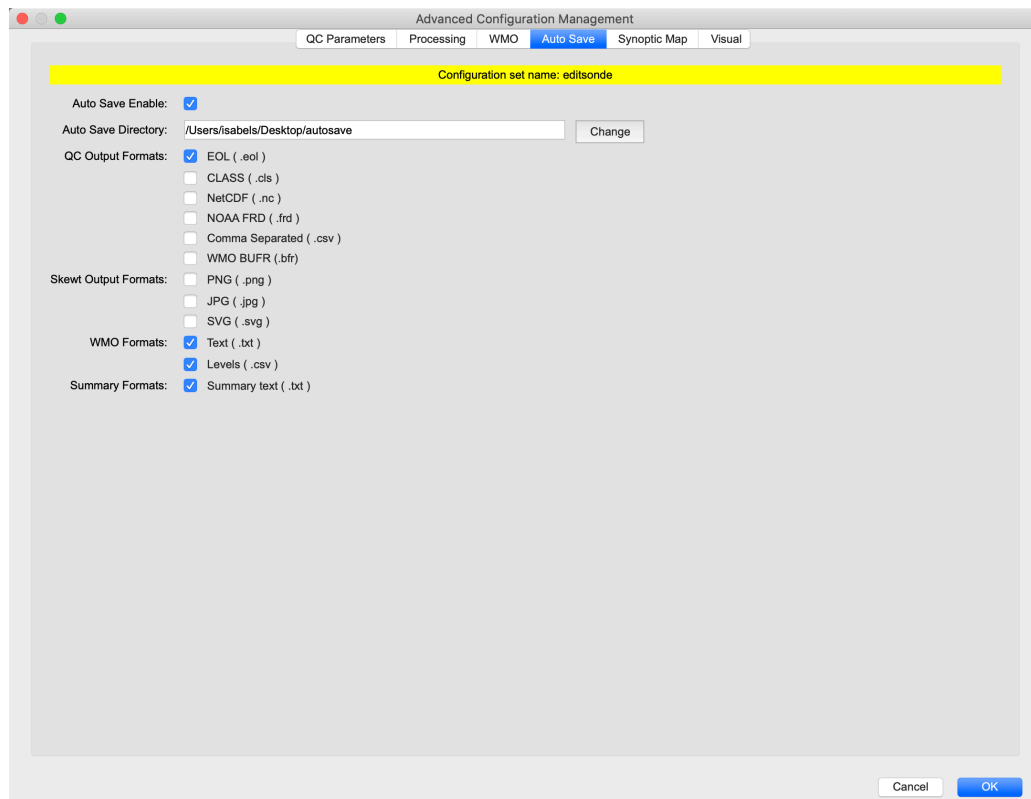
Advanced Configuration Management

QC Parameters | Processing | WMO | Auto Save | Synoptic Map | Visual

Configuration set name: editsonde

Auto Save Enable:

Auto Save Directory: /Users/isabels/Desktop/autosave Change

QC Output Formats: EOL ( .eol )
CLASS ( .cls )
NetCDF ( .nc )
NOAA FRD ( .frd )
Comma Separated ( .csv )
WMO BUFR (.bfr)

Skewt Output Formats: PNG ( .png )
JPG ( .jpg )
SVG ( .svg )

WMO Formats: Text ( .txt )
Levels ( .csv )

Summary Formats: Summary text ( .txt )

Cancel OK